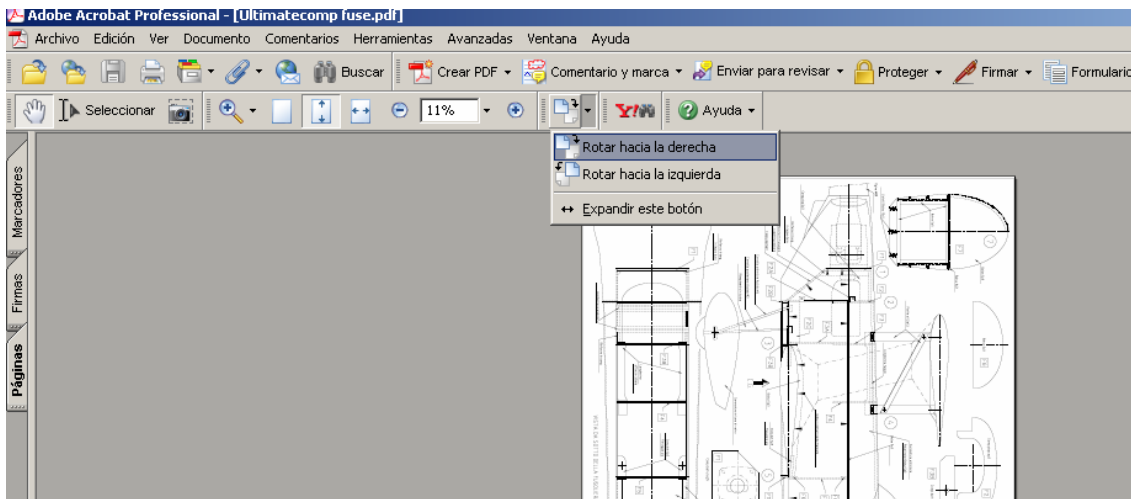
Adobe Acrobat Professional - [Ultimatecomp fuse.pdf]

Archivo Edición Ver Documento Comentarios Herramientas Avanzadas Ventana Ayuda

Buscar Crear PDF Comentario y marca Enviar para revisar Proteger Firmar Formulario

Seleccionar 11% Ayuda

Rotar hacia la derecha
Rotar hacia la izquierda
Expandir este botón

Marcadores
Firmas
Páginas